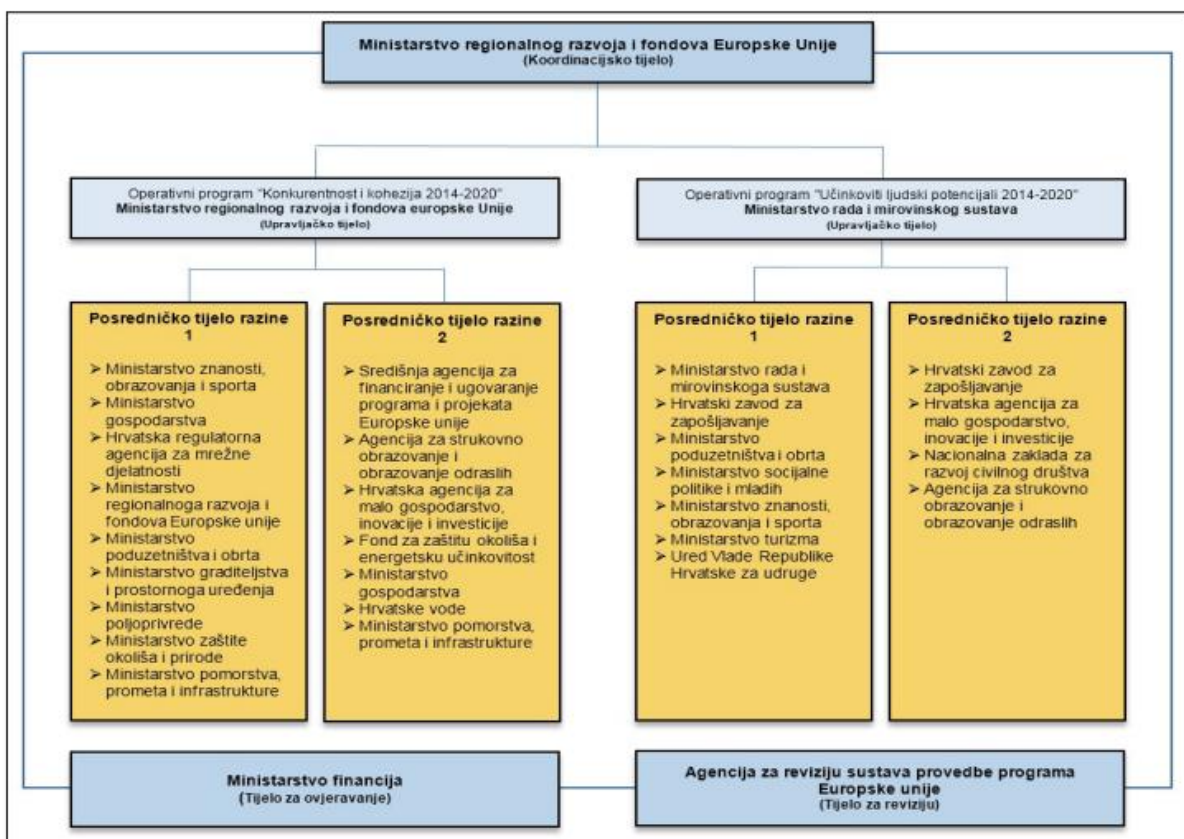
Ministarstvo regionalnog razvoja i fondova Europske Unije
(Koordinacijsko tijelo)

Operativni program "Konkurentnost i kohezija 2014-2020"
Ministarstvo regionalnog razvoja i fondova europske Unije
(Upravljačko tijelo)

Operativni program "Učinkoviti ljudski potencijali 2014-2020"
Ministarstvo rada i mirovinskog sustava
(Upravljačko tijelo)

Posredničko tijelo razine 1

➢ Ministarstvo znanosti, obrazovanja i sporta
➢ Ministarstvo gospodarstva
➢ Hrvatska regulatorna agencija za mrežne djelatnosti
➢ Ministarstvo regionalnoga razvoja i fondova Europske unije
➢ Ministarstvo poduzetništva i obrta
➢ Ministarstvo graditeljstva i prostornoga uređenja
➢ Ministarstvo poljoprivrede
➢ Ministarstvo zaštite okoliša i prirode
➢ Ministarstvo pomorstva, prometa i infrastrukture

Posredničko tijelo razine 2

➢ Središnja agencija za financiranje i ugovaranje programa i projekata Europske unije
➢ Agencija za strukovno obrazovanje i obrazovanje odraslih
➢ Hrvatska agencija za malo gospodarstvo, inovacije i investicije
➢ Fond za zaštitu okoliša i energetsku učinkovitost
➢ Ministarstvo gospodarstva
➢ Hrvatske vode
➢ Ministarstvo pomorstva, prometa i infrastrukture

Posredničko tijelo razine 1

➢ Ministarstvo rada i mirovinskoga sustava
➢ Hrvatski zavod za zapošljavanje
➢ Ministarstvo poduzetništva i obrta
➢ Ministarstvo socijalne politike i mladih
➢ Ministarstvo znanosti, obrazovanja i sporta
➢ Ministarstvo turizma
➢ Ured Vlade Republike Hrvatske za udruge

Posredničko tijelo razine 2

➢ Hrvatski zavod za zapošljavanje
➢ Hrvatska agencija za malo gospodarstvo, inovacije i investicije
➢ Nacionalna zaklada za razvoj civilnog društva
➢ Agencija za strukovno obrazovanje i obrazovanje odraslih

Ministarstvo financija
(Tijelo za ovjeravanje)

Agencija za reviziju sustava provedbe programa Europske unije
(Tijelo za reviziju)